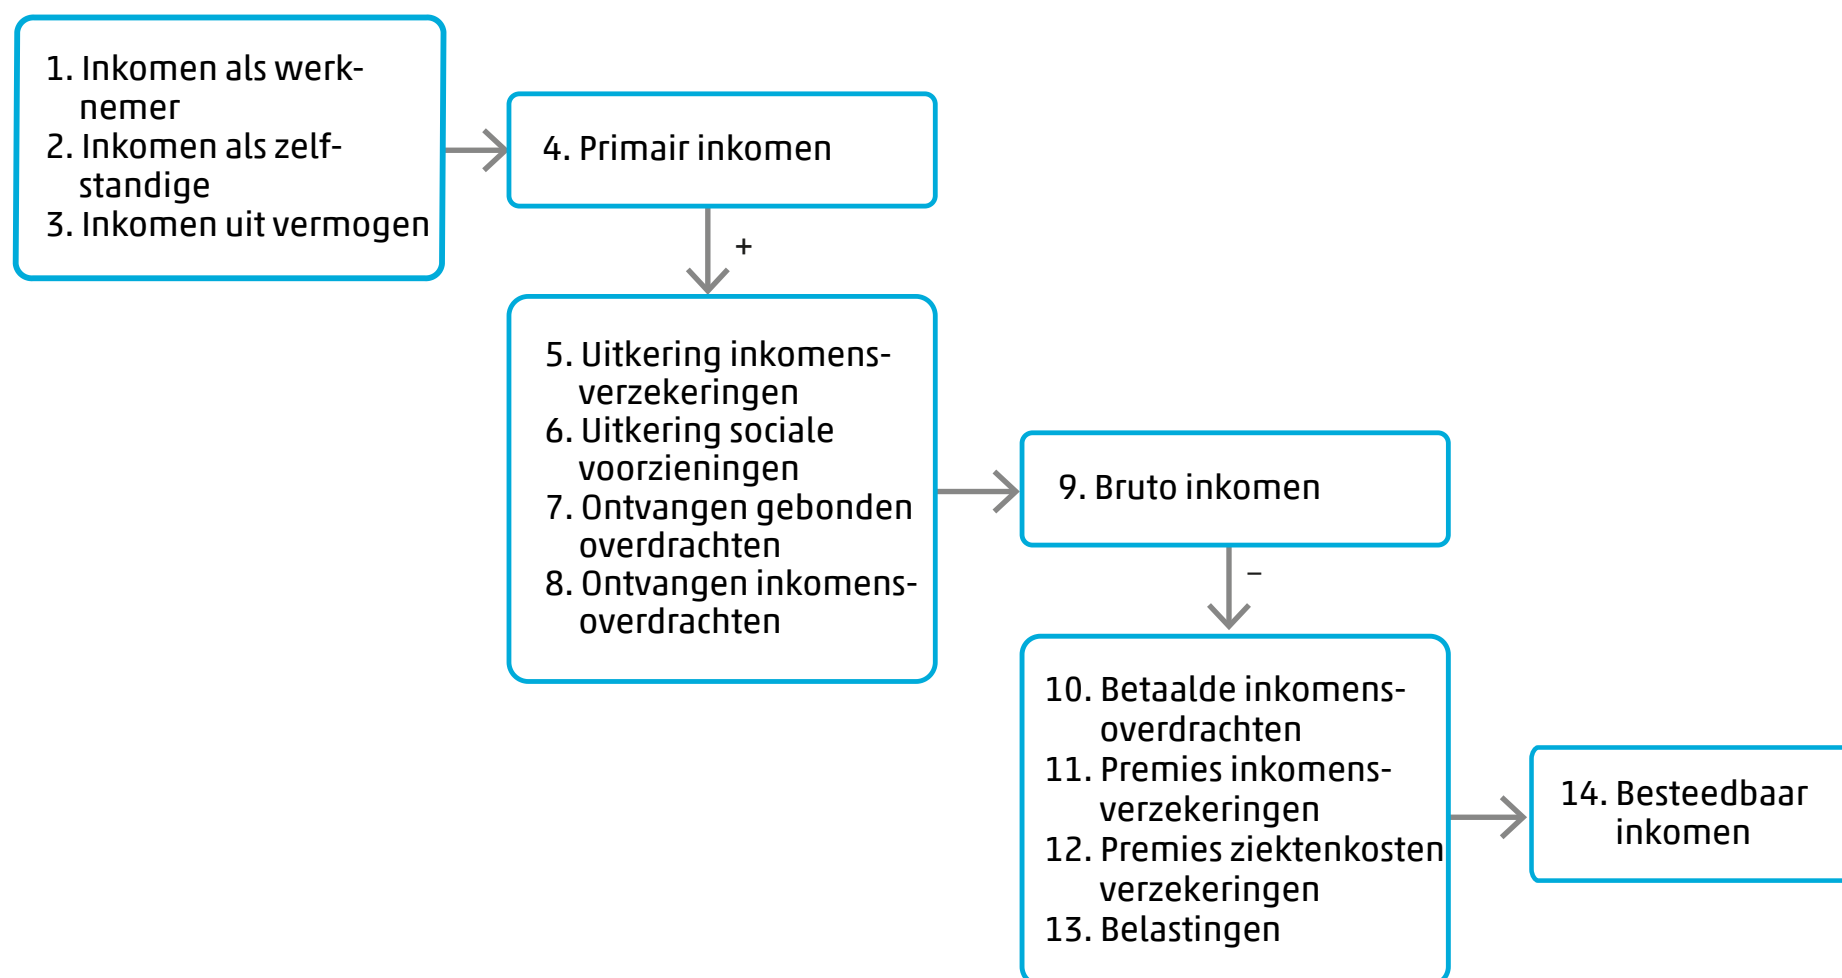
1. Inkomen als werknemer
2. Inkomen als zelfstandige
3. Inkomen uit vermogen

4. Primair inkomen

+

5. Uitkering inkomensverzekeringen
6. Uitkering sociale voorzieningen
7. Ontvangen gebonden overdrachten
8. Ontvangen inkomensoverdrachten

9. Bruto inkomen

–

10. Betaalde inkomensoverdrachten
11. Premies inkomensverzekeringen
12. Premies ziektenkosten verzekeringen
13. Belastingen

14. Besteedbaar inkomen